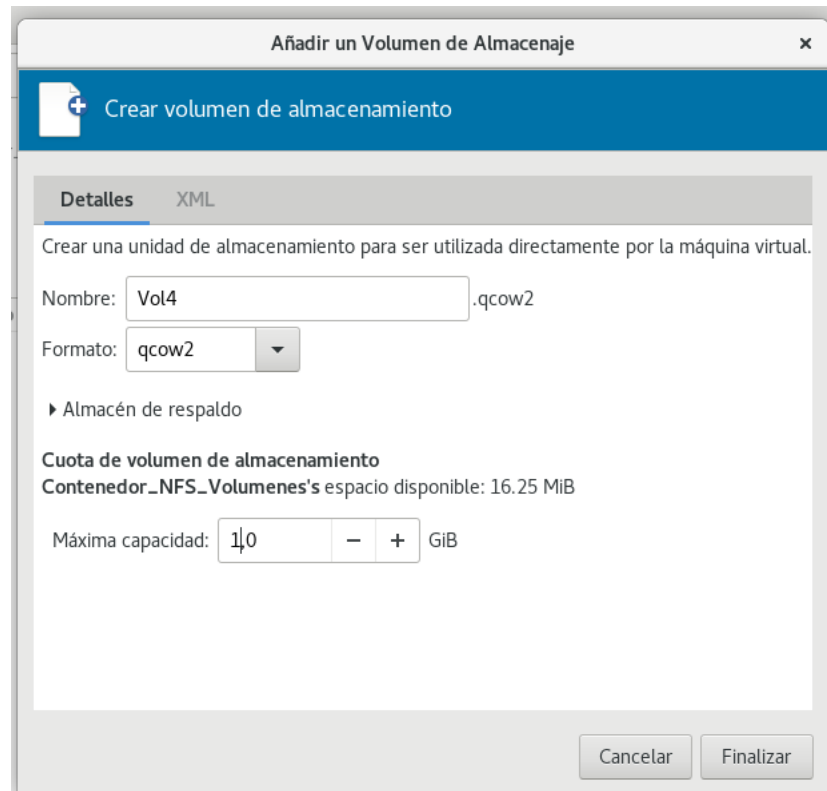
Añadir un Volumen de Almacenaje ×

Crear volumen de almacenamiento

Detalles XML

Crear una unidad de almacenamiento para ser utilizada directamente por la máquina virtual.

Nombre: Vol4 .qcow2

Formato: qcow2

Almacén de respaldo

Cuota de volumen de almacenamiento
Contenedor_NFS_Volumenes's espacio disponible: 16.25 MiB

Máxima capacidad: 10 − + GiB

Cancelar Finalizar